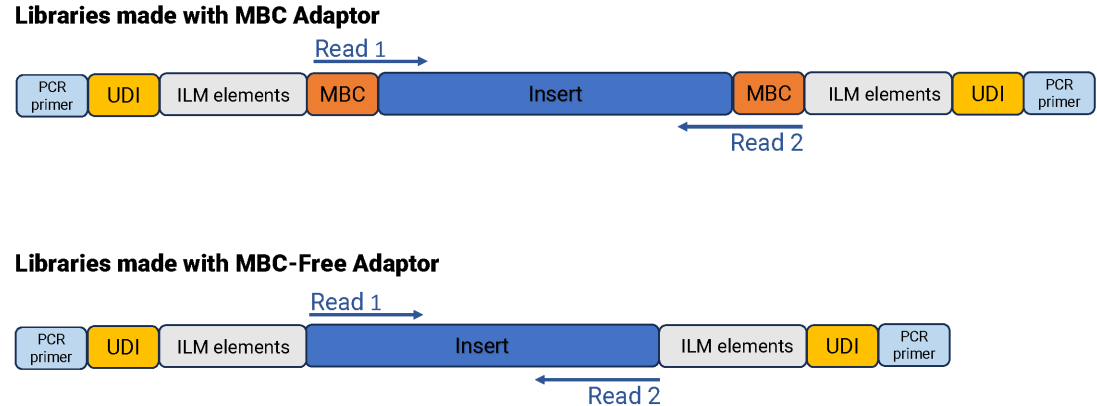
Libraries made with MBC Adaptor

Read 1

PCR primer UDI ILM elements MBC Insert MBC ILM elements UDI PCR primer

Read 2

Libraries made with MBC-Free Adaptor

Read 1

PCR primer UDI ILM elements Insert ILM elements UDI PCR primer

Read 2